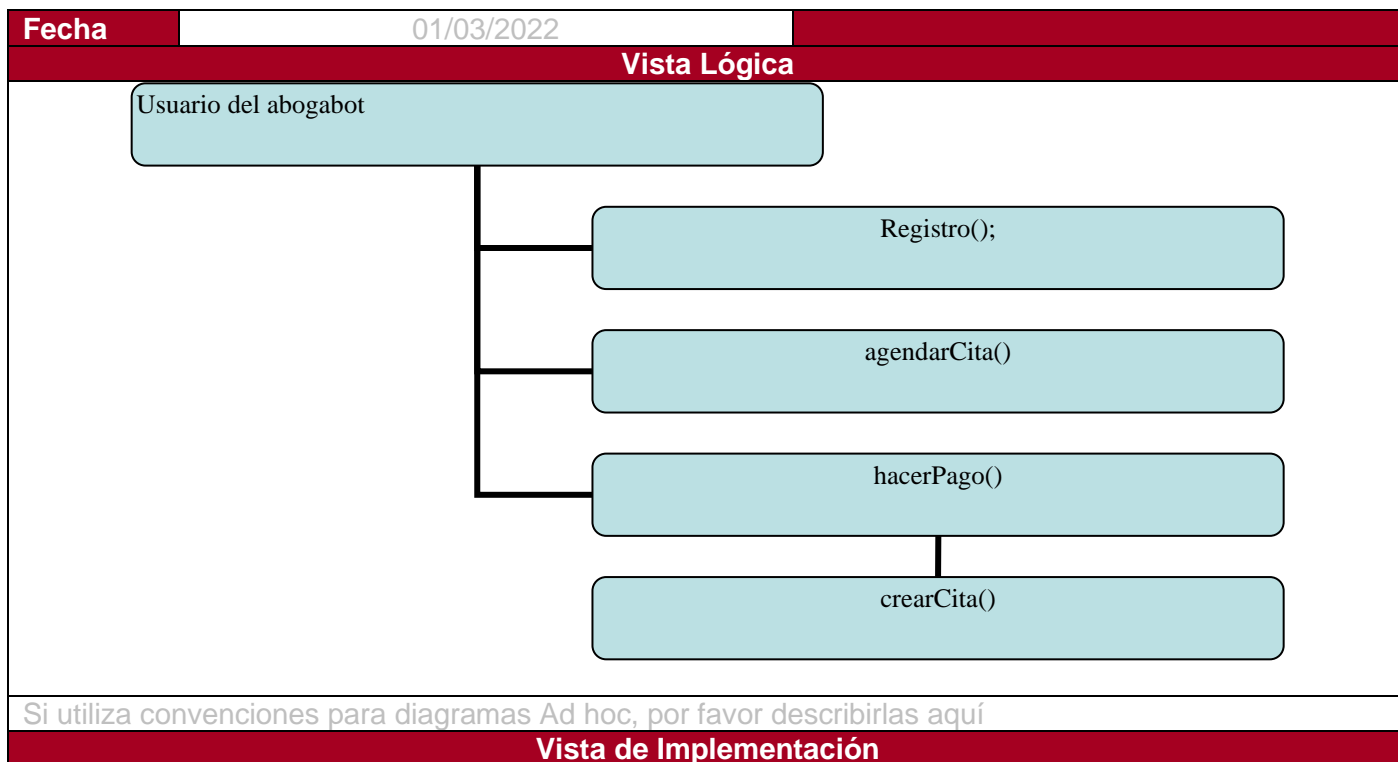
| Fecha | 01/03/2022 |
|---|---|

Vista Lógica

Usuario del abogabot

Registro();

agendarCita()

hacerPago()

crearCita()

Si utiliza convenciones para diagramas Ad hoc, por favor describirlas aquí

Vista de Implementación